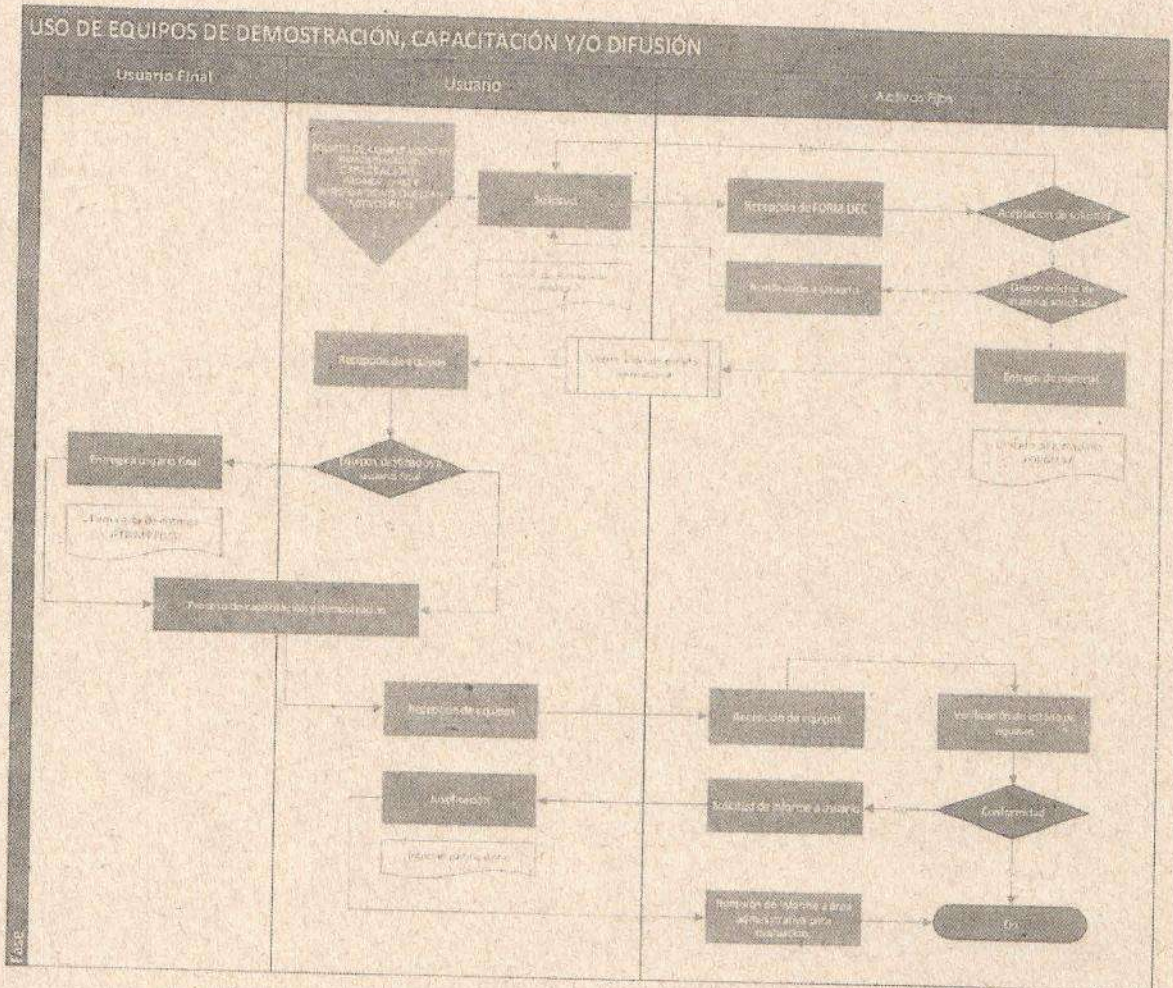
USO DE EQUIPOS DE DEMOSTRACIÓN, CAPACITACIÓN Y/O DIFUSIÓN

Usuario Final

Usuario

Activo Fijo

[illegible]

Solicitud

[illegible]

Recepción de FORM DEC

Aceptación de solicitud

No

Notificación a usuario

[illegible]

Recepción de equipos

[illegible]

Entrega de equipos

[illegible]

Entrega a usuario final

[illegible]

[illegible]

Proceso de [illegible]

Devolución de equipos

Recepción de equipos

Verificación del estado de equipos

Justificación

Solicitud de informe a usuario

Conformidad

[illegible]

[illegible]

Fin

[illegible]